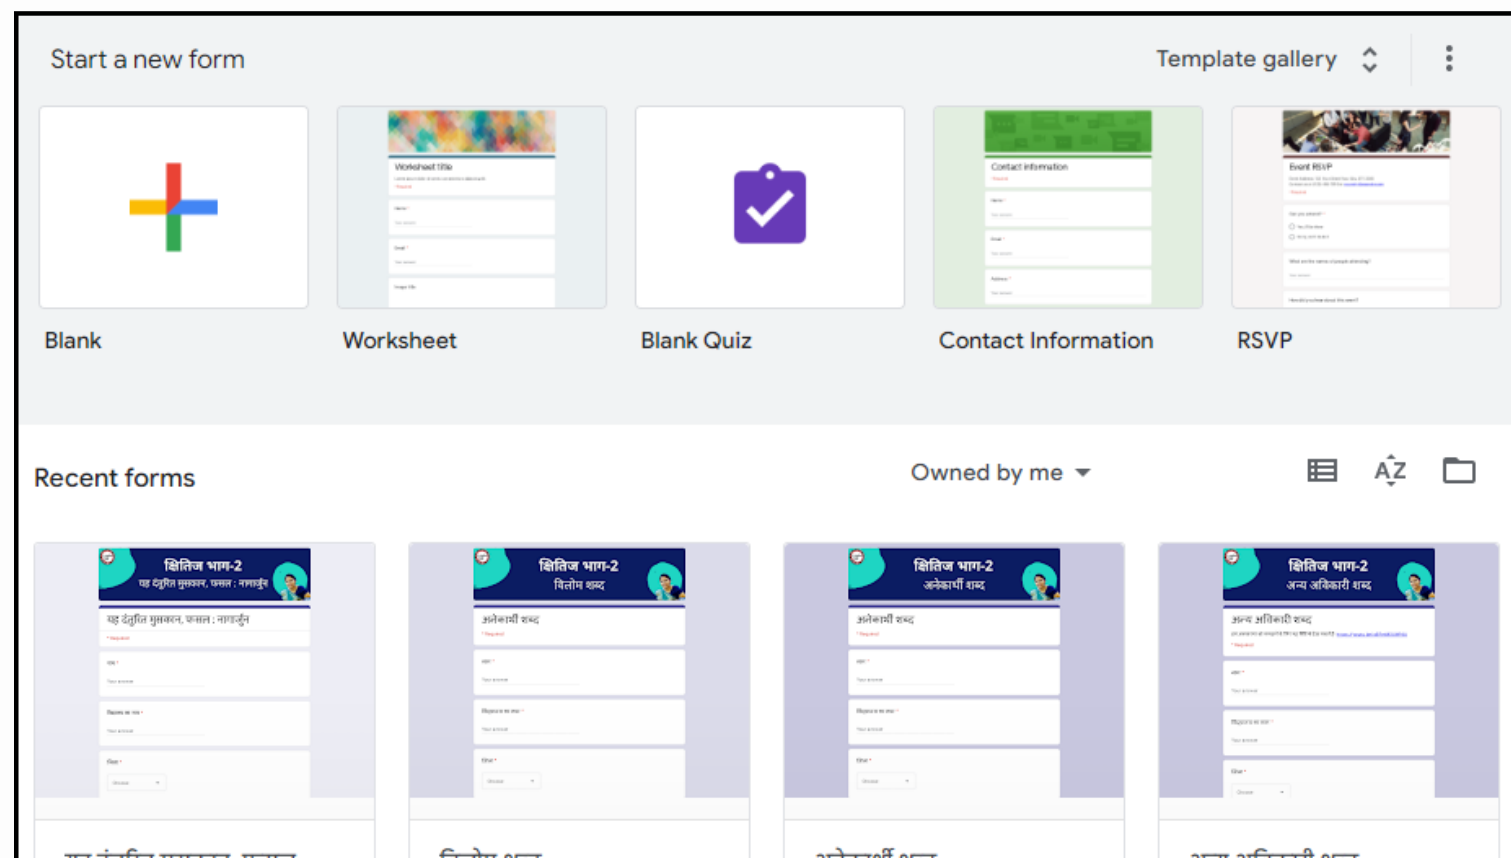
Start a new form

Template gallery

Worksheet title

Contact information

Event RSVP

Blank

Worksheet

Blank Quiz

Contact Information

RSVP

Recent forms

Owned by me

AZ

क्षितिज भाग-2
यह दंतुरित मुसकान, फसल : नागार्जुन

यह दंतुरित मुसकान, फसल : नागार्जुन

क्षितिज भाग-2
विलोम शब्द

अनेकार्थी शब्द

क्षितिज भाग-2
अनेकार्थी शब्द

अनेकार्थी शब्द

क्षितिज भाग-2
अन्य अविकारी शब्द

अन्य अविकारी शब्द

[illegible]